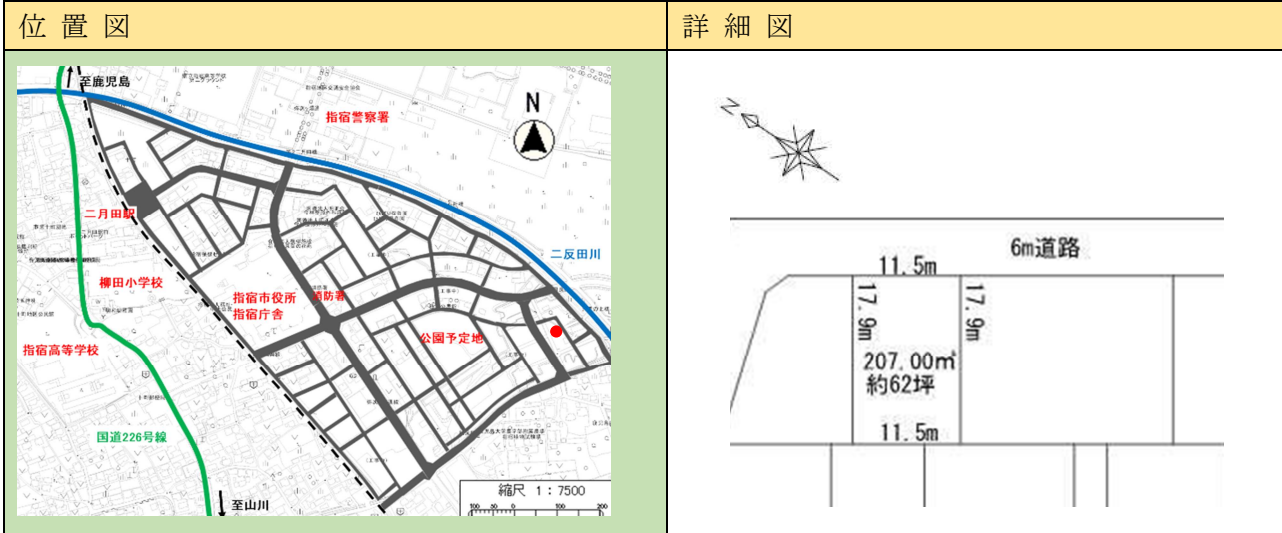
| 位置図 | 詳細図 |
|---|---|
| 至鹿児島<br>N<br>指宿警察署<br>二月田駅<br>二反田川<br>柳田小学校<br>指宿市役所<br>指宿庁舎<br>消防署<br>公園予定地<br>指宿高等学校<br>国道226号線<br>至山川<br>縮尺 1：7500 | N<br>6m道路<br>11.5m<br>17.9m<br>17.9m<br>207.00㎡<br>約62坪<br>11.5m |